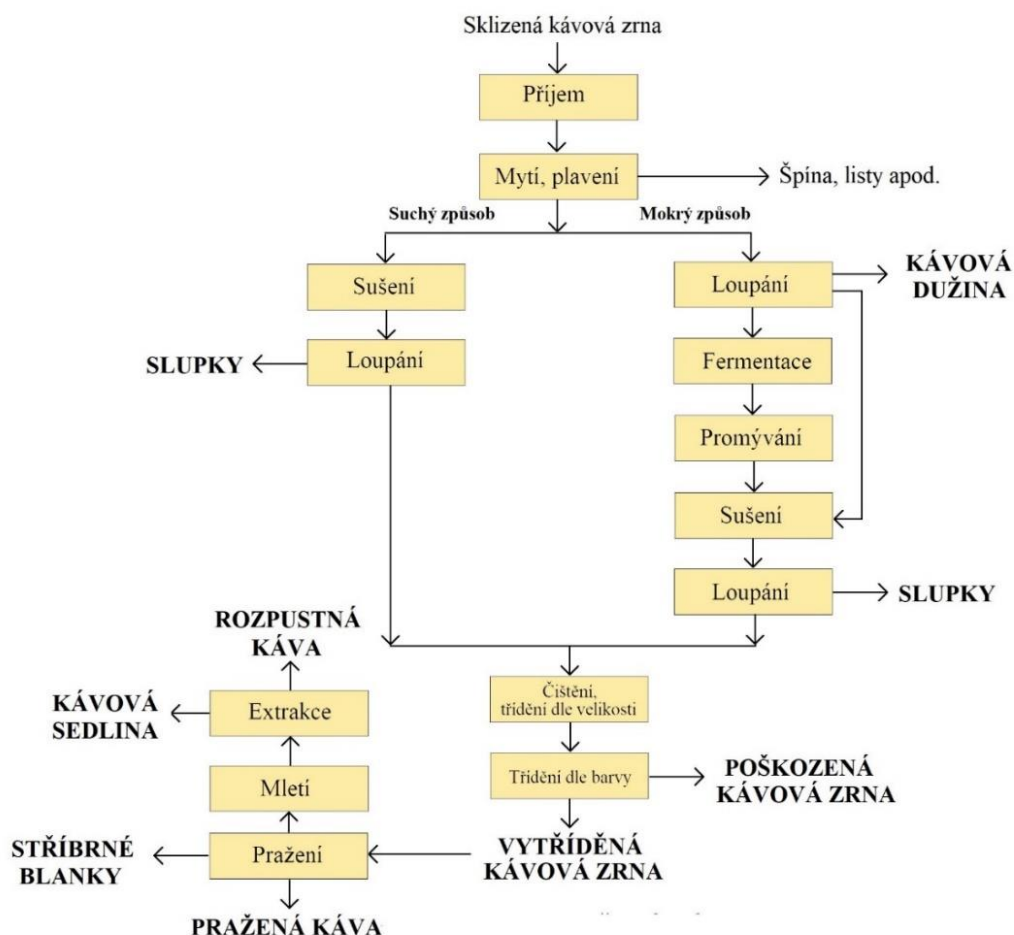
Sklizená kávová zrna

Příjem

Mytí, plavení

Špína, listy apod.

Suchý způsob

Mokrý způsob

Sušení

Loupání

SLUPKY

Loupání

KÁVOVÁ DUŽINA

Fermentace

Promývání

Sušení

Loupání

SLUPKY

ROZPUSTNÁ KÁVA

KÁVOVÁ SEDLINA

Extrakce

Mletí

STŘÍBRNÉ BLANKY

Pražení

PRAŽENÁ KÁVA

Čištěni, třídění dle velikosti

Třídění dle barvy

POŠKOZENÁ KÁVOVÁ ZRNA

VYTŘÍDĚNÁ KÁVOVÁ ZRNA